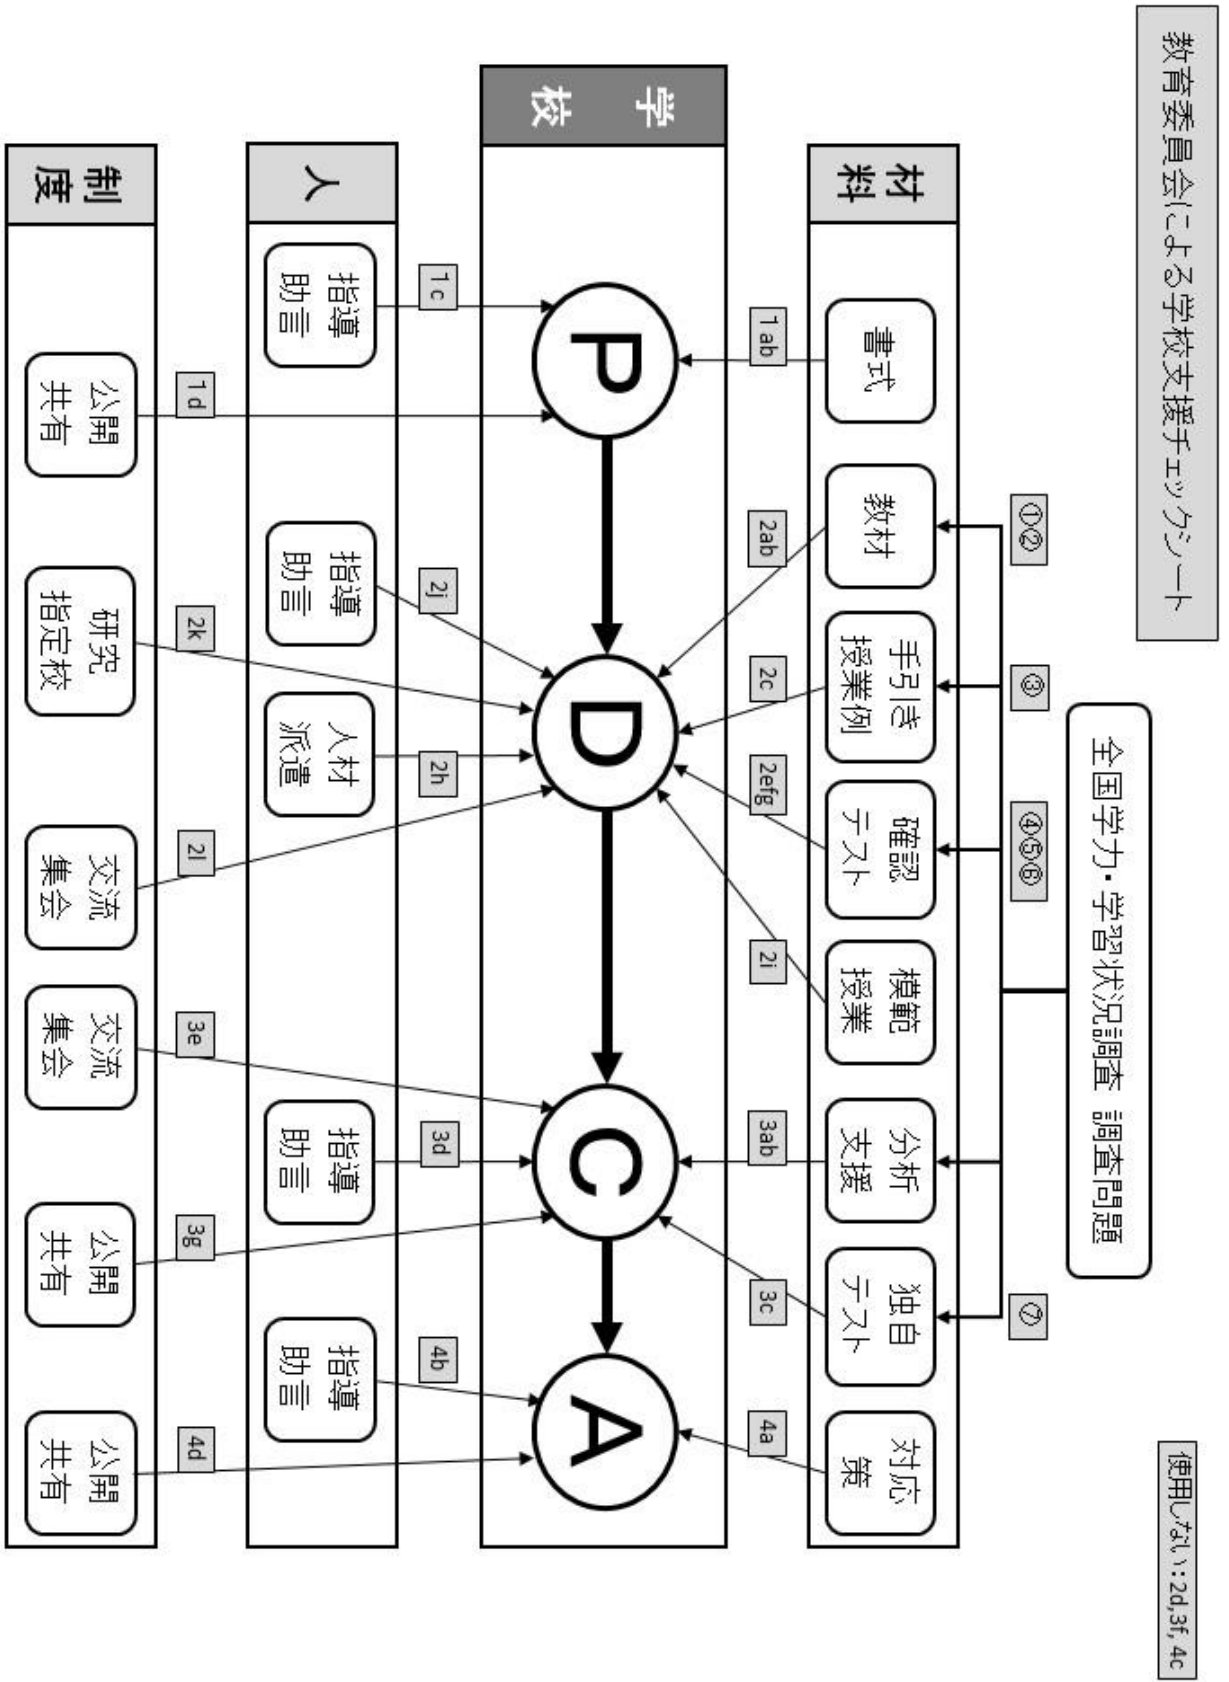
教育委員会による学校支援チェックシート

使用しない：2d, 3f, 4c

全国学力・学習状況調査 調査問題

①②

③

④⑤⑥

⑦

材料

書式

教材

手引き
授業例

確認
テスト

模範
授業

分析
支援

独自
テスト

対応
策

1ab

2ab

2c

2efg

2i

3ab

3c

4a

学校

P

D

C

A

人

指導
助言

1c

指導
助言

2j

人材
派遣

2h

指導
助言

3d

指導
助言

4b

制度

公開
共有

1d

研究
指定校

2k

交流
集会

2l

交流
集会

3e

公開
共有

3g

公開
共有

4d